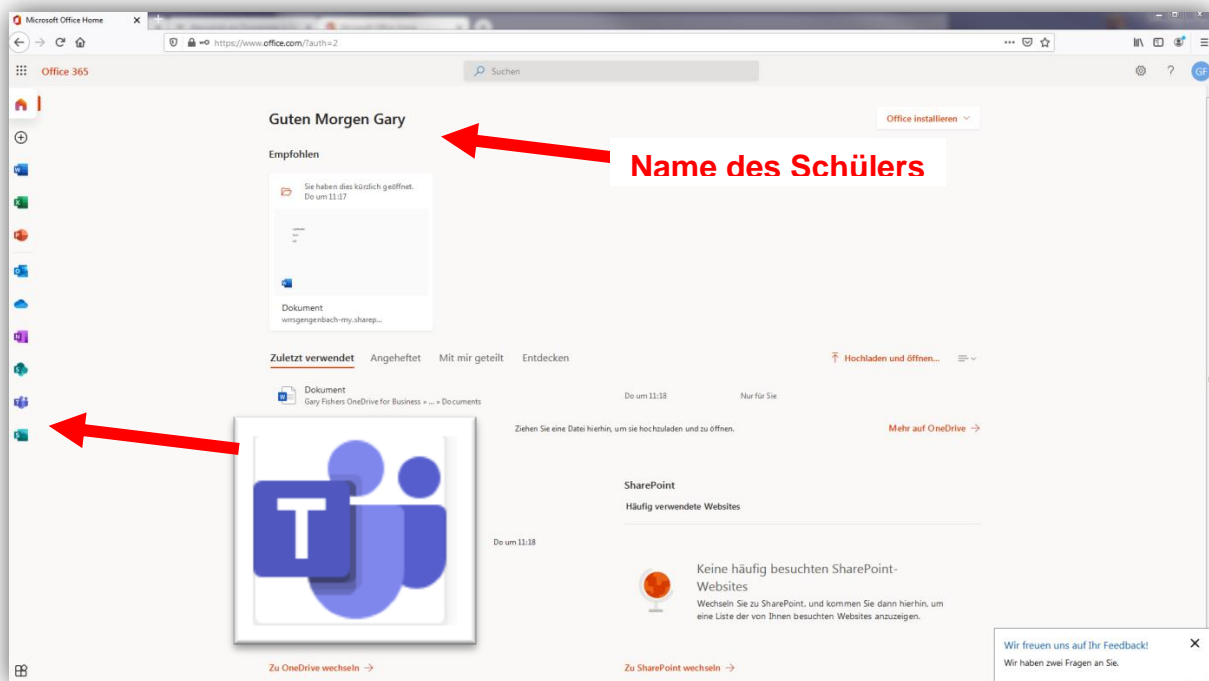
Microsoft Office Home ×

https://www.office.com/?auth=2

Office 365

Suchen

GF

Guten Morgen Gary

Office installieren

Name des Schülers

Empfohlen

Sie haben dies kürzlich geöffnet. Do um 11:17

Dokument
wrsgengenbach-my.sharep...

Zuletzt verwendet   Angeheftet   Mit mir geteilt   Entdecken

Hochladen und öffnen...

Dokument
Gary Fishers OneDrive for Business » ... » Documents
Do um 11:18   Nur für Sie

Ziehen Sie eine Datei hierhin, um sie hochzuladen und zu öffnen.

Mehr auf OneDrive →

SharePoint
Häufig verwendete Websites

Do um 11:18

Keine häufig besuchten SharePoint-Websites
Wechseln Sie zu SharePoint, und kommen Sie dann hierhin, um eine Liste der von Ihnen besuchten Websites anzuzeigen.

Zu OneDrive wechseln →

Zu SharePoint wechseln →

Wir freuen uns auf Ihr Feedback! ×
Wir haben zwei Fragen an Sie.